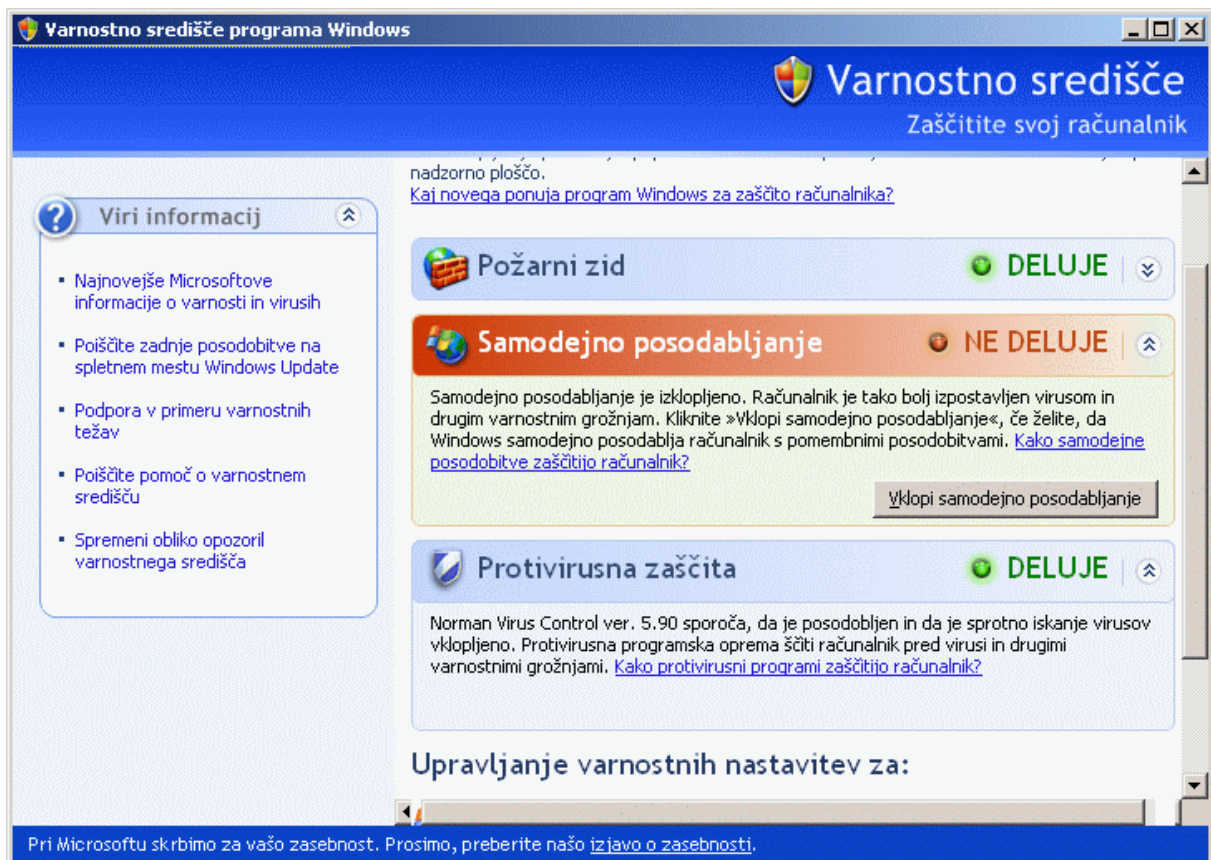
Varnostno središče programa Windows

Varnostno središče
Zaščitite svoj računalnik

nadzorno ploščo.
Kaj novega ponuja program Windows za zaščito računalnika?

Viri informacij

- Najnovejše Microsoftove informacije o varnosti in virusih
- Poiščite zadnje posodobitve na spletnem mestu Windows Update
- Podpora v primeru varnostnih težav
- Poiščite pomoč o varnostnem središču
- Spremeni obliko opozoril varnostnega središča

Požarni zid DELUJE

Samodejno posodabljanje NE DELUJE

Samodejno posodabljanje je izklopljeno. Računalnik je tako bolj izpostavljen virusom in drugim varnostnim grožnjam. Kliknite »Vklopi samodejno posodabljanje«, če želite, da Windows samodejno posodablja računalnik s pomembnimi posodobitvami. Kako samodejne posodobitve zaščitijo računalnik?

Vklopi samodejno posodabljanje

Protivirusna zaščita DELUJE

Norman Virus Control ver. 5.90 sporoča, da je posodobljen in da je sprotno iskanje virusov vklopljeno. Protivirusna programska oprema ščiti računalnik pred virusi in drugimi varnostnimi grožnjami. Kako protivirusni programi zaščitijo računalnik?

Upravljanje varnostnih nastavitev za:

Pri Microsoftu skrbimo za vašo zasebnost. Prosimo, preberite našo izjavo o zasebnosti.